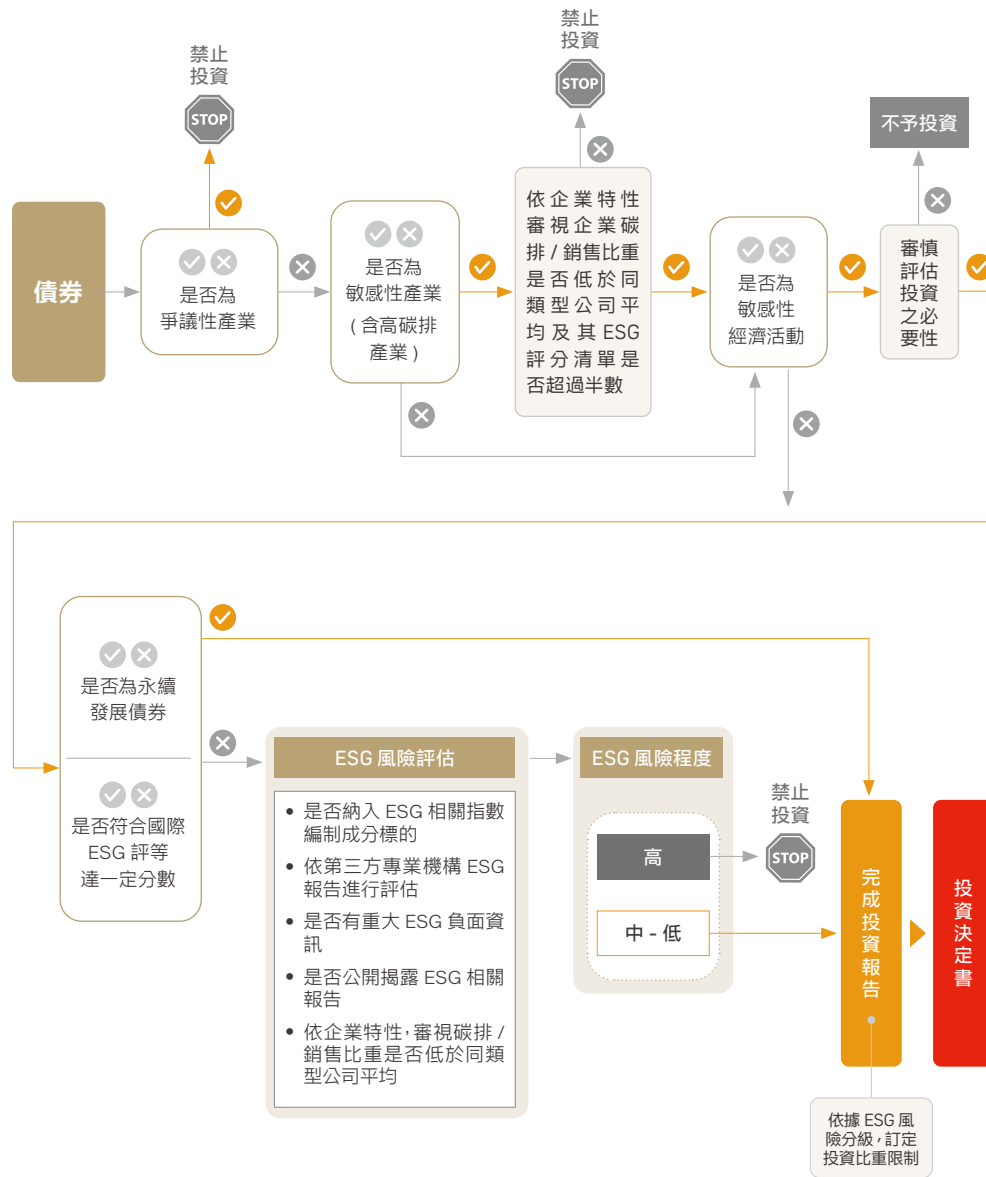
債券

禁止投資

STOP

是否為爭議性產業

是否為敏感性產業（含高碳排產業）

禁止投資

STOP

依企業特性審視企業碳排／銷售比重是否低於同類型公司平均及其 ESG 評分清單是否超過半數

是否為敏感性經濟活動

不予投資

審慎評估投資之必要性

是否為永續發展債券

是否符合國際 ESG 評等達一定分數

ESG 風險評估

• 是否納入 ESG 相關指數編制成分標的
• 依第三方專業機構 ESG 報告進行評估
• 是否有重大 ESG 負面資訊
• 是否公開揭露 ESG 相關報告
• 依企業特性，審視碳排／銷售比重是否低於同類型公司平均

ESG 風險程度

高

中 - 低

禁止投資

STOP

完成投資報告

投資決定書

依據 ESG 風險分級，訂定投資比重限制